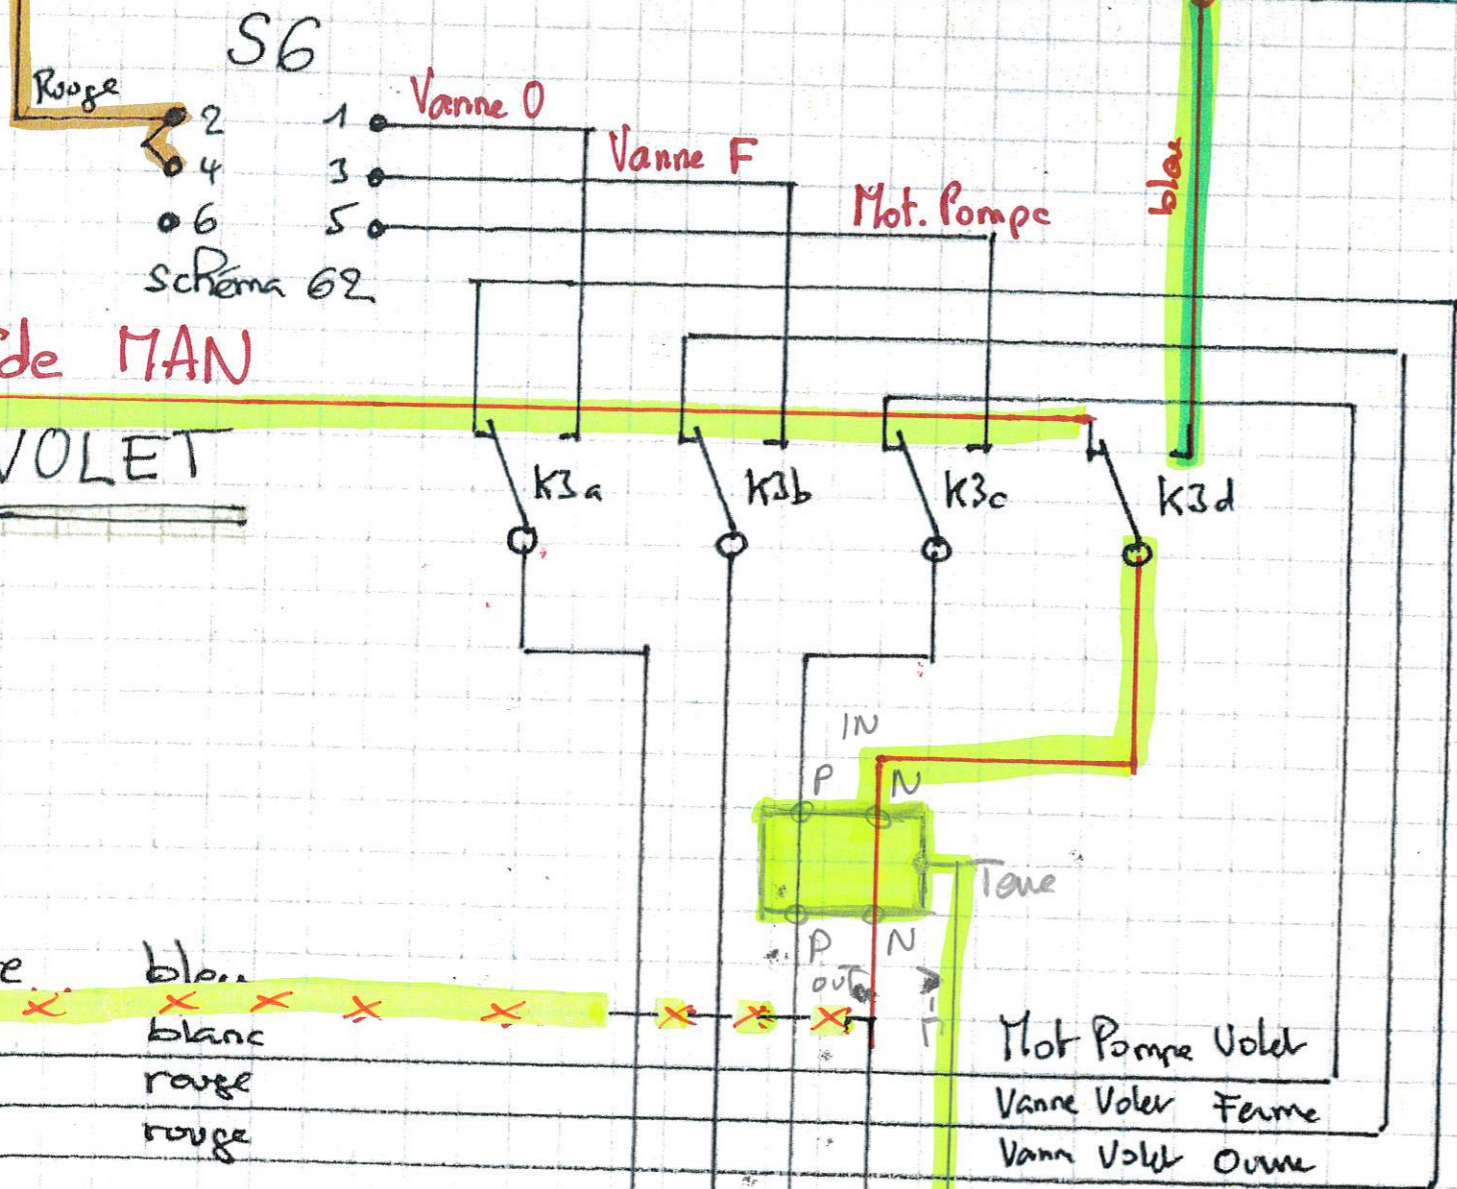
S6

Rouge

2
4
6

1
3
5

Vanne O
Vanne F
Mot. Pompe

bleu

schéma 62

de MAN

VOLET

K3a
K3b
K3c
K3d

IN
P
N

Terre

P
N
out

e
bleu
blanc
rouge
rouge

Mot Pompe Volet
Vanne Volet Ferme
Vann Volet Ouvre